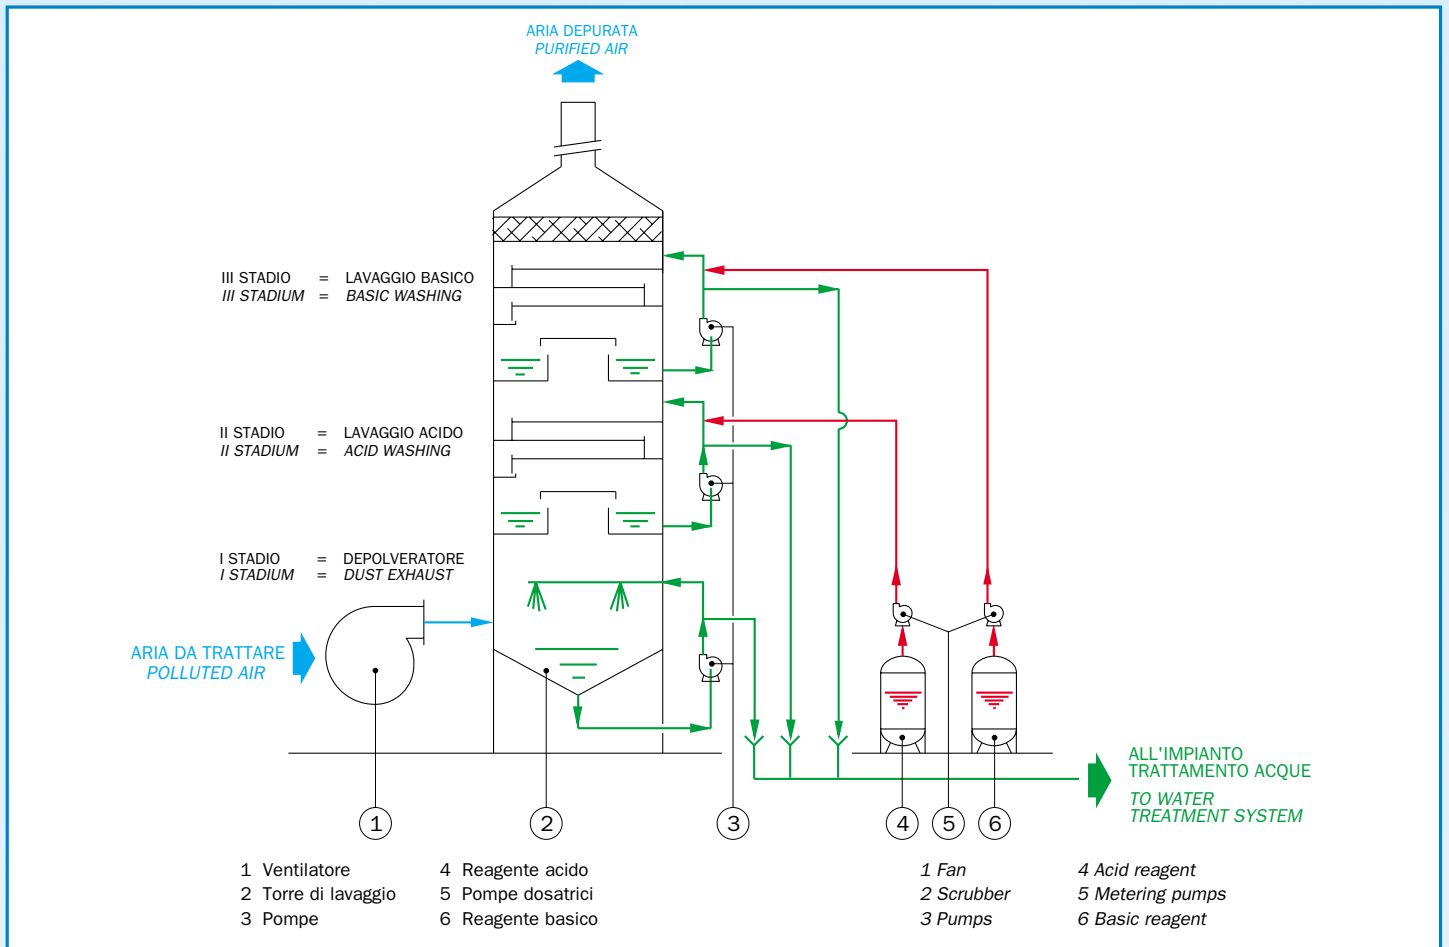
ARIA DEPURATA
PURIFIED AIR

III STADIO = LAVAGGIO BASICO
III STADIUM = BASIC WASHING

II STADIO = LAVAGGIO ACIDO
II STADIUM = ACID WASHING

I STADIO = DEPOLVERATORE
I STADIUM = DUST EXHAUST

ARIA DA TRATTARE
POLLUTED AIR

ALL'IMPIANTO TRATTAMENTO ACQUE
TO WATER TREATMENT SYSTEM

1 2 3 4 5 6

1 Ventilatore
2 Torre di lavaggio
3 Pompe

4 Reagente acido
5 Pompe dosatrici
6 Reagente basico

1 Fan
2 Scrubber
3 Pumps

4 Acid reagent
5 Metering pumps
6 Basic reagent